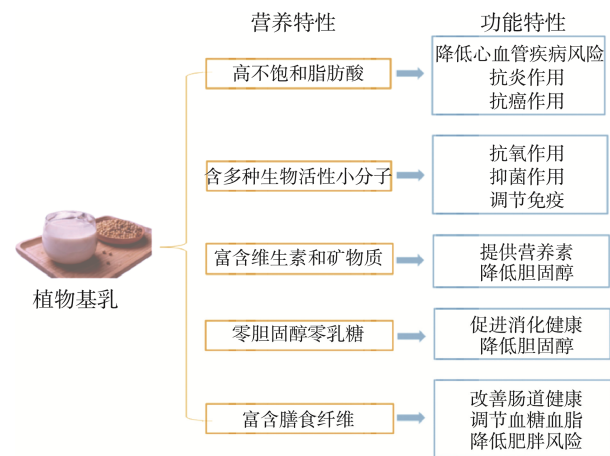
营养特性

功能特性

植物基乳

高不饱和脂肪酸

降低心血管疾病风险
抗炎作用
抗癌作用

含多种生物活性小分子

抗氧作用
抑菌作用
调节免疫

富含维生素和矿物质

提供营养素
降低胆固醇

零胆固醇零乳糖

促进消化健康
降低胆固醇

富含膳食纤维

改善肠道健康
调节血糖血脂
降低肥胖风险